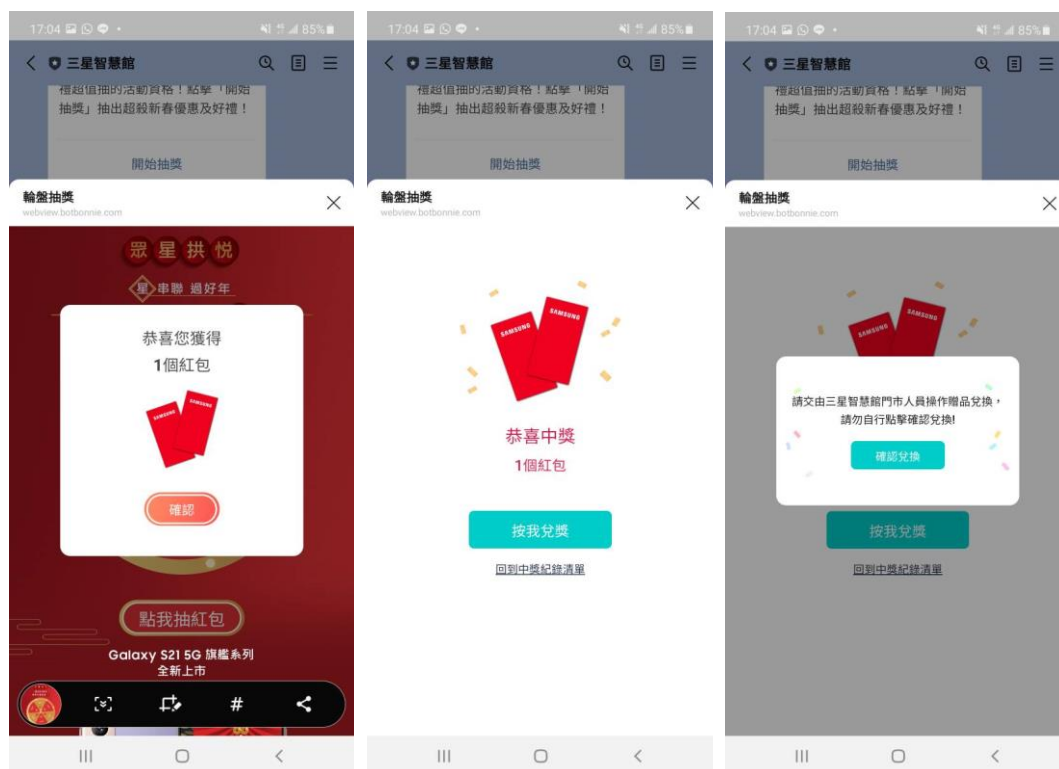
17:04 85%

三星智慧館

禮超值抽的活動資格！點擊「開始抽獎」抽出超殺新春優惠及好禮！

開始抽獎

輪盤抽獎
webview.botbonnie.com

眾星拱悅

星串聯 過好年

恭喜您獲得
1個紅包

SAMSUNG SAMSUNG

確認

點我抽紅包

Galaxy S21 5G 旗艦系列
全新上市

#

17:04 85%

三星智慧館

禮超值抽的活動資格！點擊「開始抽獎」抽出超殺新春優惠及好禮！

開始抽獎

輪盤抽獎
webview.botbonnie.com

SAMSUNG SAMSUNG

恭喜中獎
1個紅包

按我兌獎

回到中獎紀錄清單

17:04 85%

三星智慧館

禮超值抽的活動資格！點擊「開始抽獎」抽出超殺新春優惠及好禮！

開始抽獎

輪盤抽獎
webview.botbonnie.com

SAMSUNG SAMSUNG

請交由三星智慧館門市人員操作贈品兌換，請勿自行點擊確認兌換!

確認兌換

按我兌獎

回到中獎紀錄清單